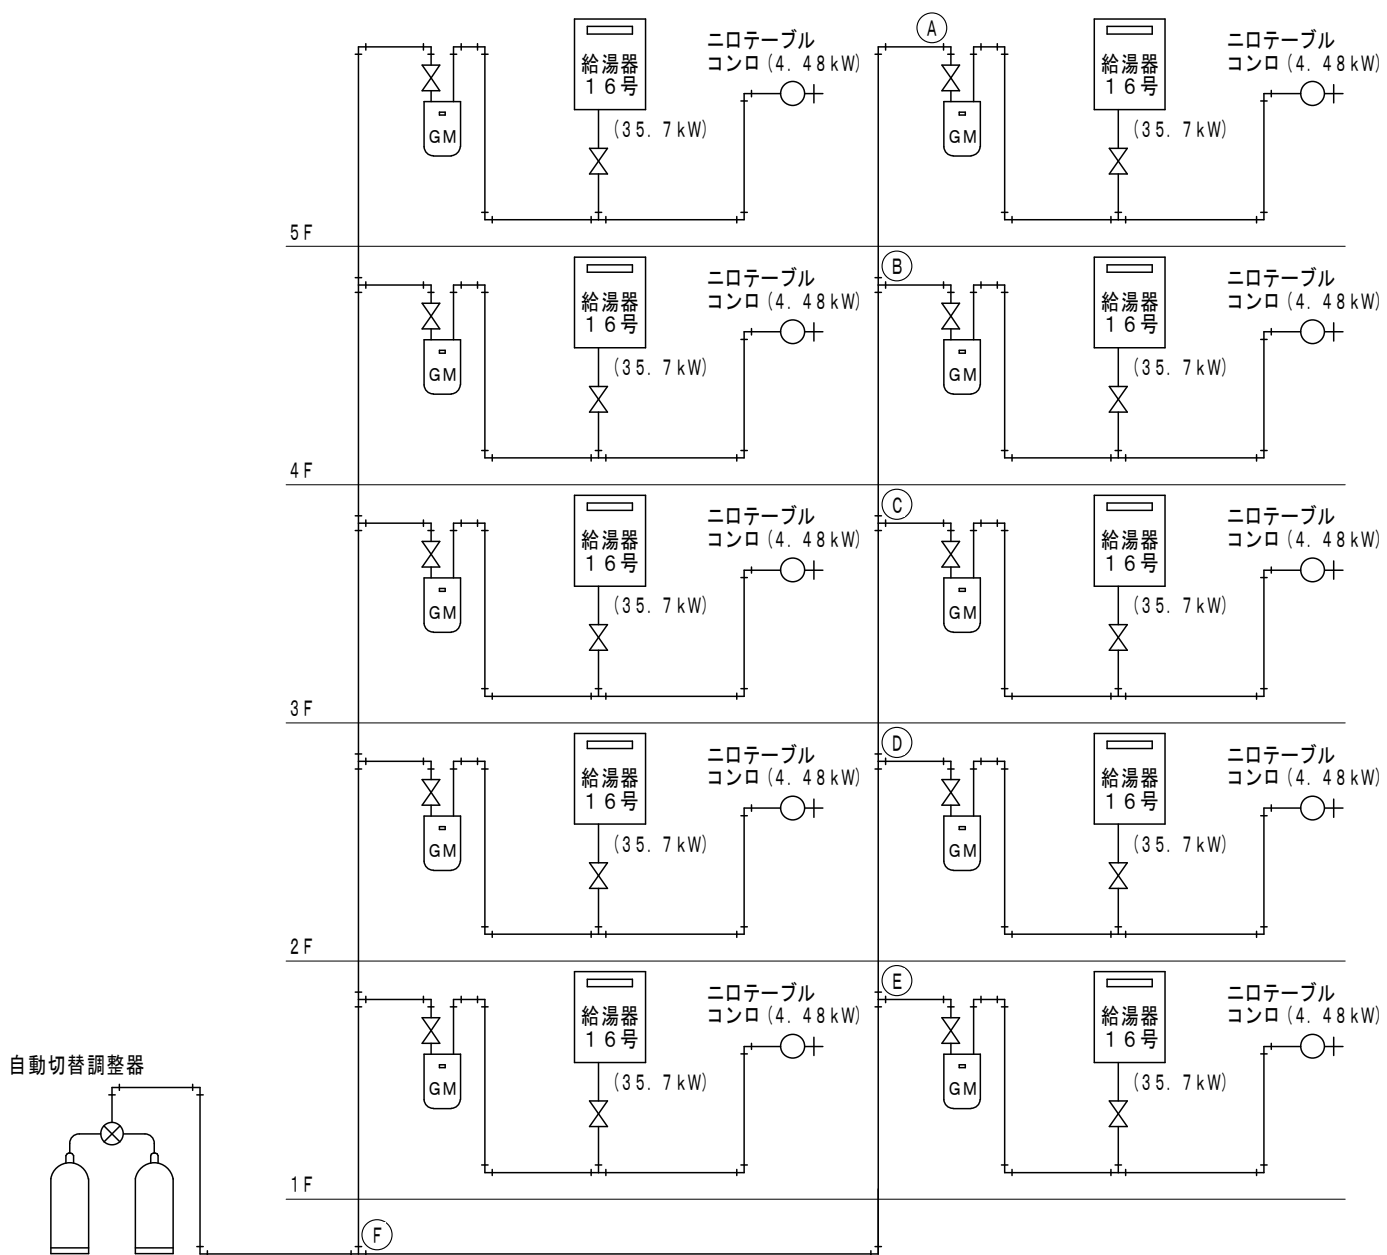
Ⓐ
給湯器
16号
(35.7kW)
ニロテーブル
コンロ(4.48kW)
GM
給湯器
16号
(35.7kW)
ニロテーブル
コンロ(4.48kW)
GM
5F
Ⓑ
給湯器
16号
(35.7kW)
ニロテーブル
コンロ(4.48kW)
GM
給湯器
16号
(35.7kW)
ニロテーブル
コンロ(4.48kW)
GM
4F
Ⓒ
給湯器
16号
(35.7kW)
ニロテーブル
コンロ(4.48kW)
GM
給湯器
16号
(35.7kW)
ニロテーブル
コンロ(4.48kW)
GM
3F
Ⓓ
給湯器
16号
(35.7kW)
ニロテーブル
コンロ(4.48kW)
GM
給湯器
16号
(35.7kW)
ニロテーブル
コンロ(4.48kW)
GM
2F
Ⓔ
給湯器
16号
(35.7kW)
ニロテーブル
コンロ(4.48kW)
GM
給湯器
16号
(35.7kW)
ニロテーブル
コンロ(4.48kW)
GM
自動切替調整器
1F
Ⓕ